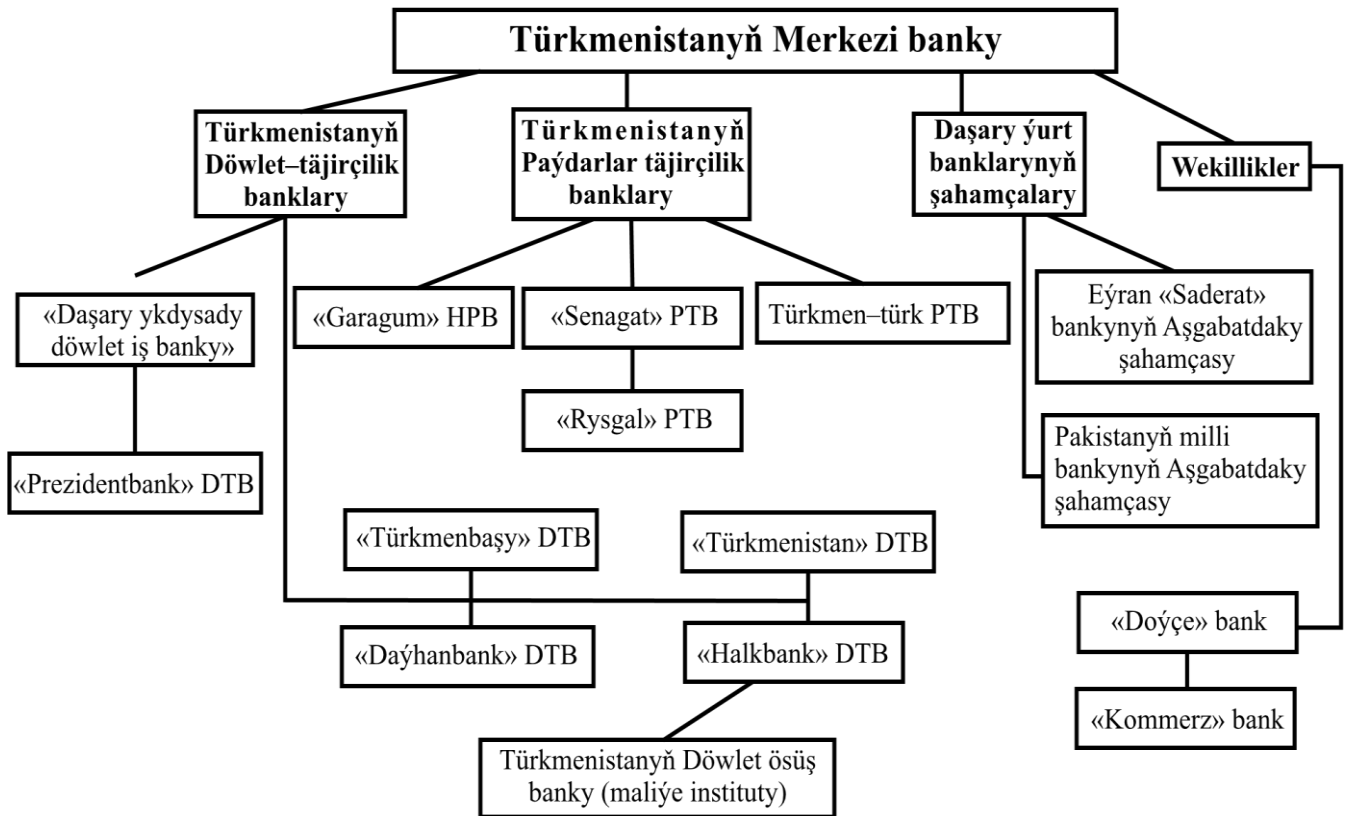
Türkmenistanyň Merkezi banky

Türkmenistanyň Döwlet–täjirçilik banklary

Türkmenistanyň Paýdarlar täjirçilik banklary

Daşary ýurt banklarynyň şahamçalary

Wekillikler

«Daşary ykdysady döwlet iş banky»

«Prezidentbank» DTB

«Garagum» HPB

«Senagat» PTB

«Rysgal» PTB

Türkmen–türk PTB

Eýran «Saderat» bankynyň Aşgabatdaky şahamçasy

Pakistanyň milli bankynyň Aşgabatdaky şahamçasy

«Türkmenbaşy» DTB

«Türkmenistan» DTB

«Daýhanbank» DTB

«Halkbank» DTB

Türkmenistanyň Döwlet ösüş banky (maliýe instituty)

«Doýçe» bank

«Kommerz» bank